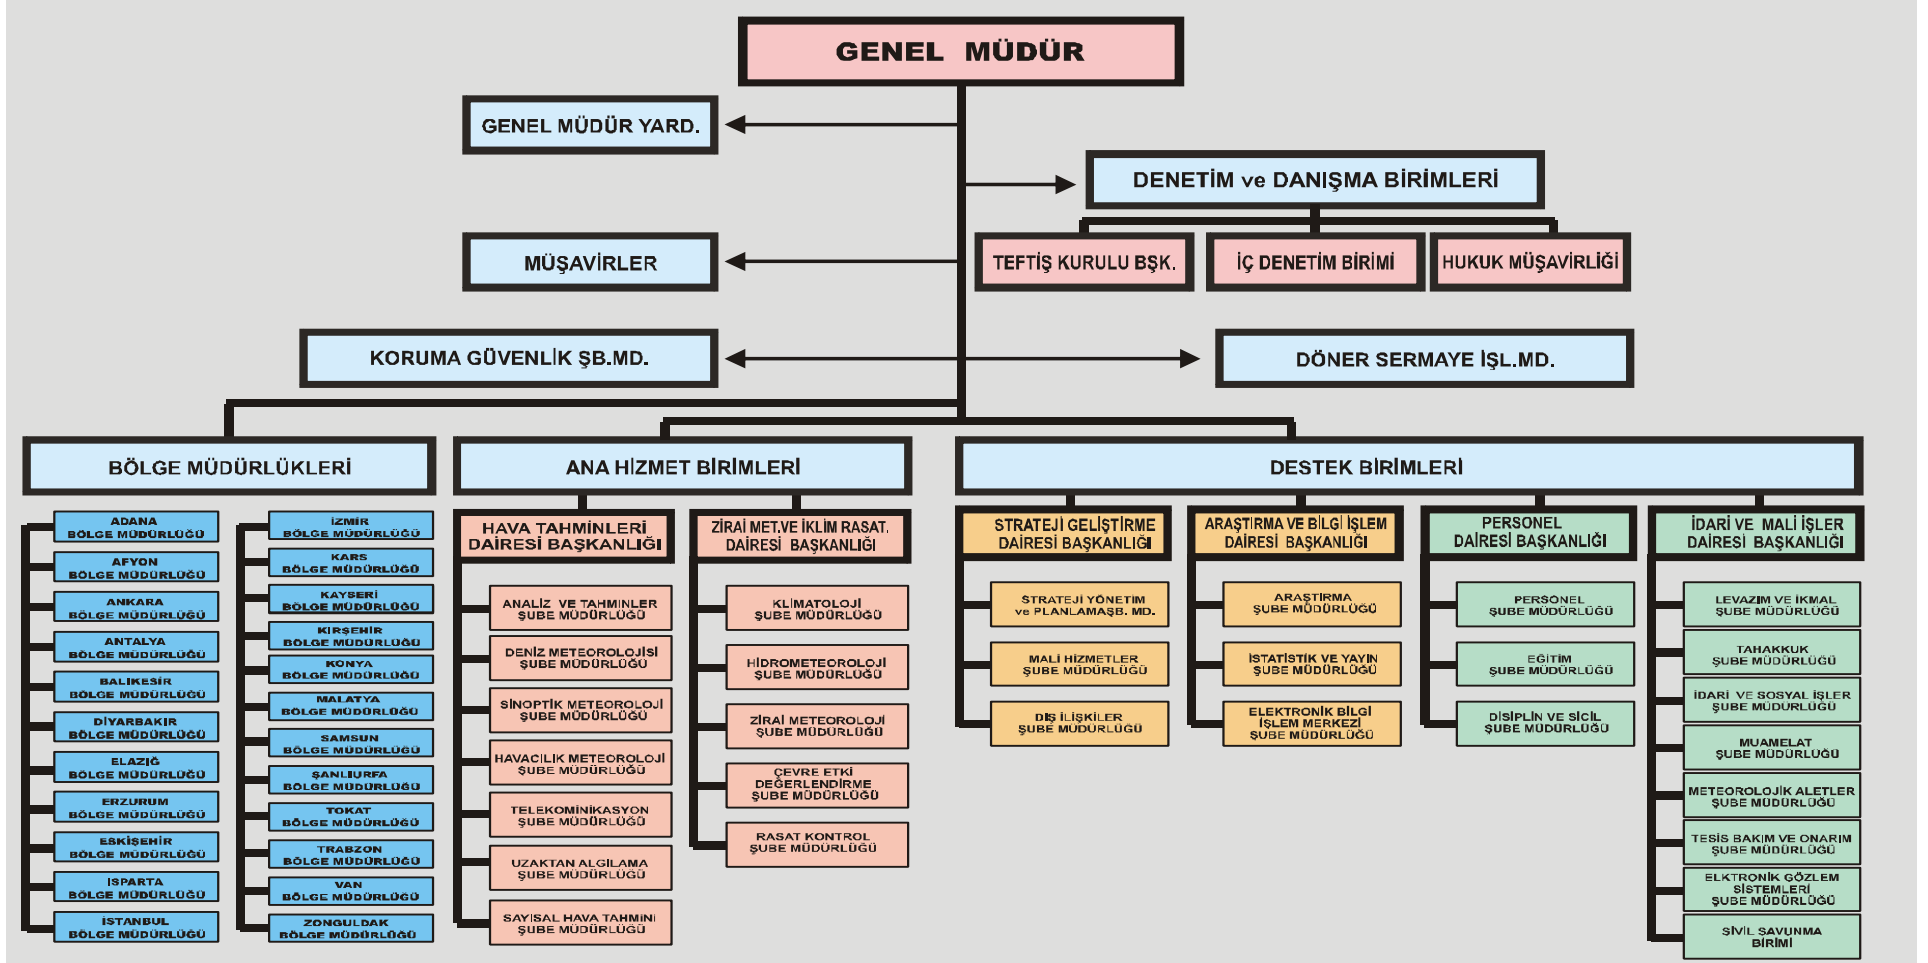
GENEL MÜDÜR

GENEL MÜDÜR YARD.

DENETİM ve DANIŞMA BİRİMLERİ

MÜŞAVİRLER

TEFTİŞ KURULU BŞK.

İÇ DENETİM BİRİMİ

HUKUK MÜŞAVİRLİĞİ

KORUMA GÜVENLİK ŞB.MD.

DÖNER SERMAYE İŞL.MD.

BÖLGE MÜDÜRLÜKLERİ

ANA HİZMET BİRİMLERİ

DESTEK BİRİMLERİ

ADANA BÖLGE MÜDÜRLÜĞÜ
AFYON BÖLGE MÜDÜRLÜĞÜ
ANKARA BÖLGE MÜDÜRLÜĞÜ
ANTALYA BÖLGE MÜDÜRLÜĞÜ
BALIKESİR BÖLGE MÜDÜRLÜĞÜ
DİYARBAKIR BÖLGE MÜDÜRLÜĞÜ
ELAZIĞ BÖLGE MÜDÜRLÜĞÜ
ERZURUM BÖLGE MÜDÜRLÜĞÜ
ESKİŞEHİR BÖLGE MÜDÜRLÜĞÜ
ISPARTA BÖLGE MÜDÜRLÜĞÜ
İSTANBUL BÖLGE MÜDÜRLÜĞÜ

İZMİR BÖLGE MÜDÜRLÜĞÜ
KARS BÖLGE MÜDÜRLÜĞÜ
KAYSERİ BÖLGE MÜDÜRLÜĞÜ
KIRŞEHİR BÖLGE MÜDÜRLÜĞÜ
KONYA BÖLGE MÜDÜRLÜĞÜ
MALATYA BÖLGE MÜDÜRLÜĞÜ
SAMSUN BÖLGE MÜDÜRLÜĞÜ
ŞANLIURFA BÖLGE MÜDÜRLÜĞÜ
TOKAT BÖLGE MÜDÜRLÜĞÜ
TRABZON BÖLGE MÜDÜRLÜĞÜ
VAN BÖLGE MÜDÜRLÜĞÜ
ZONGULDAK BÖLGE MÜDÜRLÜĞÜ

HAVA TAHMİNLERİ DAİRESİ BAŞKANLIĞI
ANALİZ VE TAHMİNLER ŞUBE MÜDÜRLÜĞÜ
DENİZ METEOROLOJİSİ ŞUBE MÜDÜRLÜĞÜ
SİNOPTİK METEOROLOJİ ŞUBE MÜDÜRLÜĞÜ
HAVACILIK METEOROLOJİ ŞUBE MÜDÜRLÜĞÜ
TELEKOMİNİKASYON ŞUBE MÜDÜRLÜĞÜ
UZAKTAN ALGILAMA ŞUBE MÜDÜRLÜĞÜ
SAYISAL HAVA TAHMİNİ ŞUBE MÜDÜRLÜĞÜ

ZİRAİ MET.VE İKLİM RASAT. DAİRESİ BAŞKANLIĞI
KLİMATOLOJİ ŞUBE MÜDÜRLÜĞÜ
HİDROMETEOROLOJİ ŞUBE MÜDÜRLÜĞÜ
ZİRAİ METEOROLOJİ ŞUBE MÜDÜRLÜĞÜ
ÇEVRE ETKİ DEĞERLENDİRME ŞUBE MÜDÜRLÜĞÜ
RASAT KONTROL ŞUBE MÜDÜRLÜĞÜ

STRATEJİ GELİŞTİRME DAİRESİ BAŞKANLIĞI
STRATEJİ YÖNETİM ve PLANLAMAŞB. MD.
MALİ HİZMETLER ŞUBE MÜDÜRLÜĞÜ
DIŞ İLİŞKİLER ŞUBE MÜDÜRLÜĞÜ

ARAŞTIRMA VE BİLGİ İŞLEM DAİRESİ BAŞKANLIĞI
ARAŞTIRMA ŞUBE MÜDÜRLÜĞÜ
İSTATİSTİK VE YAYIN ŞUBE MÜDÜRLÜĞÜ
ELEKTRONİK BİLGİ İŞLEM MERKEZİ ŞUBE MÜDÜRLÜĞÜ

PERSONEL DAİRESİ BAŞKANLIĞI
PERSONEL ŞUBE MÜDÜRLÜĞÜ
EĞİTİM ŞUBE MÜDÜRLÜĞÜ
DİSİPLİN VE SİCİL ŞUBE MÜDÜRLÜĞÜ

İDARİ VE MALİ İŞLER DAİRESİ BAŞKANLIĞI
LEVAZIM VE İKMAL ŞUBE MÜDÜRLÜĞÜ
TAHAKKUK ŞUBE MÜDÜRLÜĞÜ
İDARİ VE SOSYAL İŞLER ŞUBE MÜDÜRLÜĞÜ
MUAMELAT ŞUBE MÜDÜRLÜĞÜ
METEOROLOJİK ALETLER ŞUBE MÜDÜRLÜĞÜ
TESİS BAKIM VE ONARIM ŞUBE MÜDÜRLÜĞÜ
ELKTRONİK GÖZLEM SİSTEMLERİ ŞUBE MÜDÜRLÜĞÜ
SİVİL SAVUNMA BİRİMİ